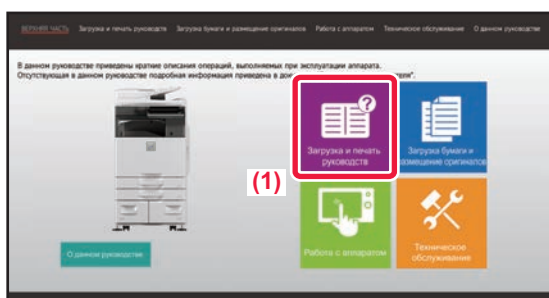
ВЕРХНЯЯ ЧАСТЬ Загрузка и печать руководств Загрузка бумаги и размещение оригиналов Работа с аппаратом Техническое обслуживание О данном руководстве

В данном руководстве приведены краткие описания операций, выполняемых при эксплуатации аппарата. Отсутствующая в данном руководстве подробная информация приведена в до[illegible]ии".

Загрузка и печать руководств

Загрузка бумаги и размещение оригиналов

(1)

Работа с аппаратом

Техническое обслуживание

О данном руководстве